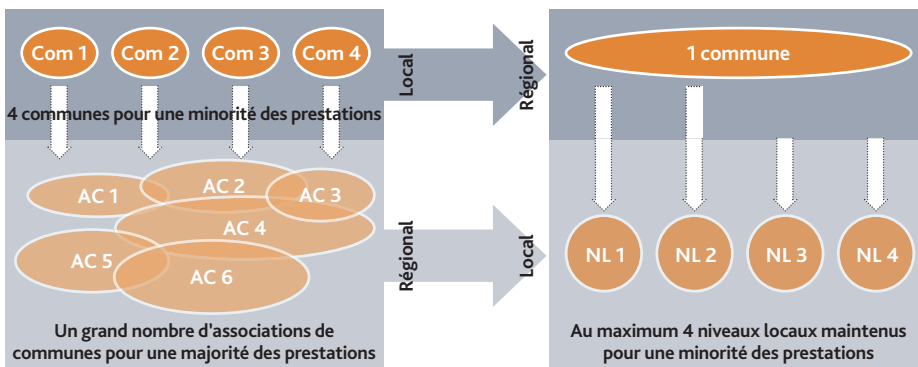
Com 1
Com 2
Com 3
Com 4

4 communes pour une minorité des prestations

AC 1
AC 2
AC 3
AC 4
AC 5
AC 6

Un grand nombre d'associations de communes pour une majorité des prestations

Local
Régional

Régional
Local

1 commune

NL 1
NL 2
NL 3
NL 4

Au maximum 4 niveaux locaux maintenus pour une minorité des prestations